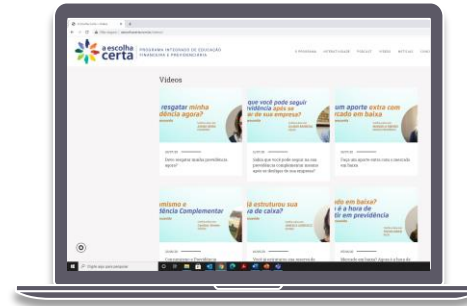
a escolha certa

PROGRAMA INTEGRADO DE EDUCAÇÃO FINANCEIRA E PREVIDENCIÁRIA

Vídeos

resgatar minha idência agora?

Devo resgatar minha previdência agora?

que você pode seguir vidência após se ar da sua empresa?

Saiba que você pode seguir na sua previdência complementar mesmo após se desligar da sua empresa?

um aporte extra com cado em baixa

Faça um aporte extra com o mercado em baixa

omismo e dência Complementar

já estruturou sua a de caixa?

do em baixa? é a hora de tir em previdência

Digite aqui para pesquisar